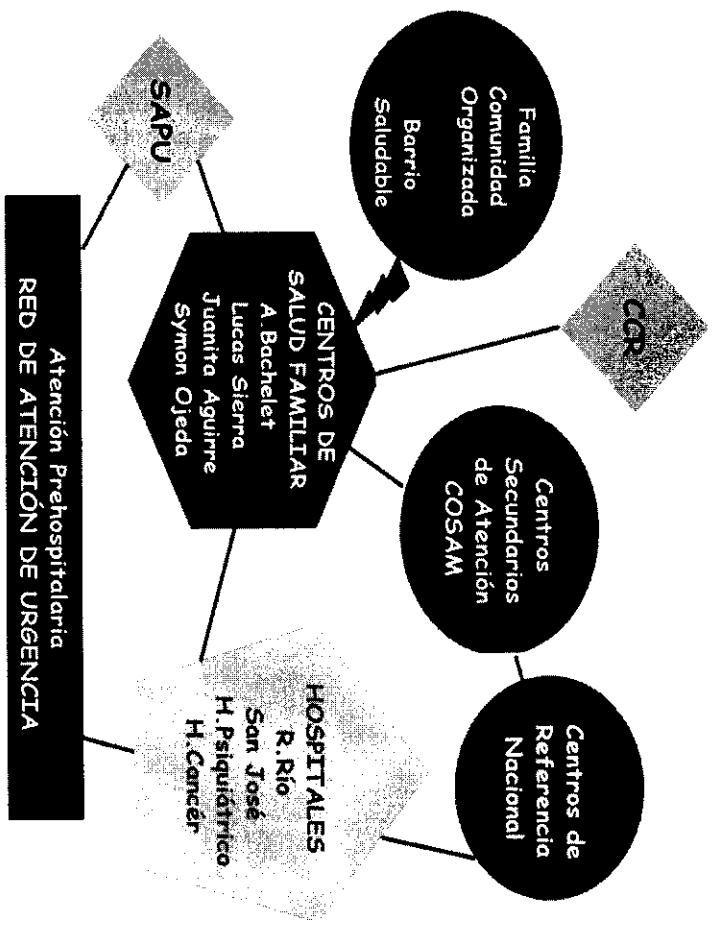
Familia
Comunidad
Organizada
Barrio
Saludable

CCR

SAPU

CENTROS DE
SALUD FAMILIAR
A. Bachelet
Lucas Sierra
Juanita Aguirre
Symon Ojeda

Centros
Secundarios
de Atención
COSAM

Centros de
Referencia
Nacional

HOSPITALES
R. Río
San José
H.Psiquiátrico
H.Cancér

Atención Prehospitalaria
RED DE ATENCIÓN DE URGENCIA